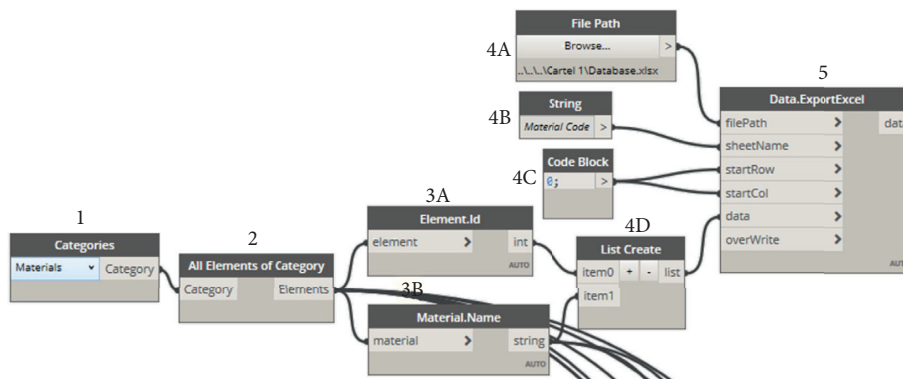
4A
File Path
Browse...
>
..\..\..\Cartel 1\Database.xlsx

5
Data.ExportExcel
filePath >
sheetName >
startRow >
startCol >
data >
overWrite >
dat
AUT

4B
String
Material Code >

4C
Code Block
0; >

1
Categories
Materials Category

2
All Elements of Category
Category Elements

3A
Element.Id
element > int
AUTO

4D
List Create
item0 + - list
item1

3B
Material.Name
material > string
AUTO